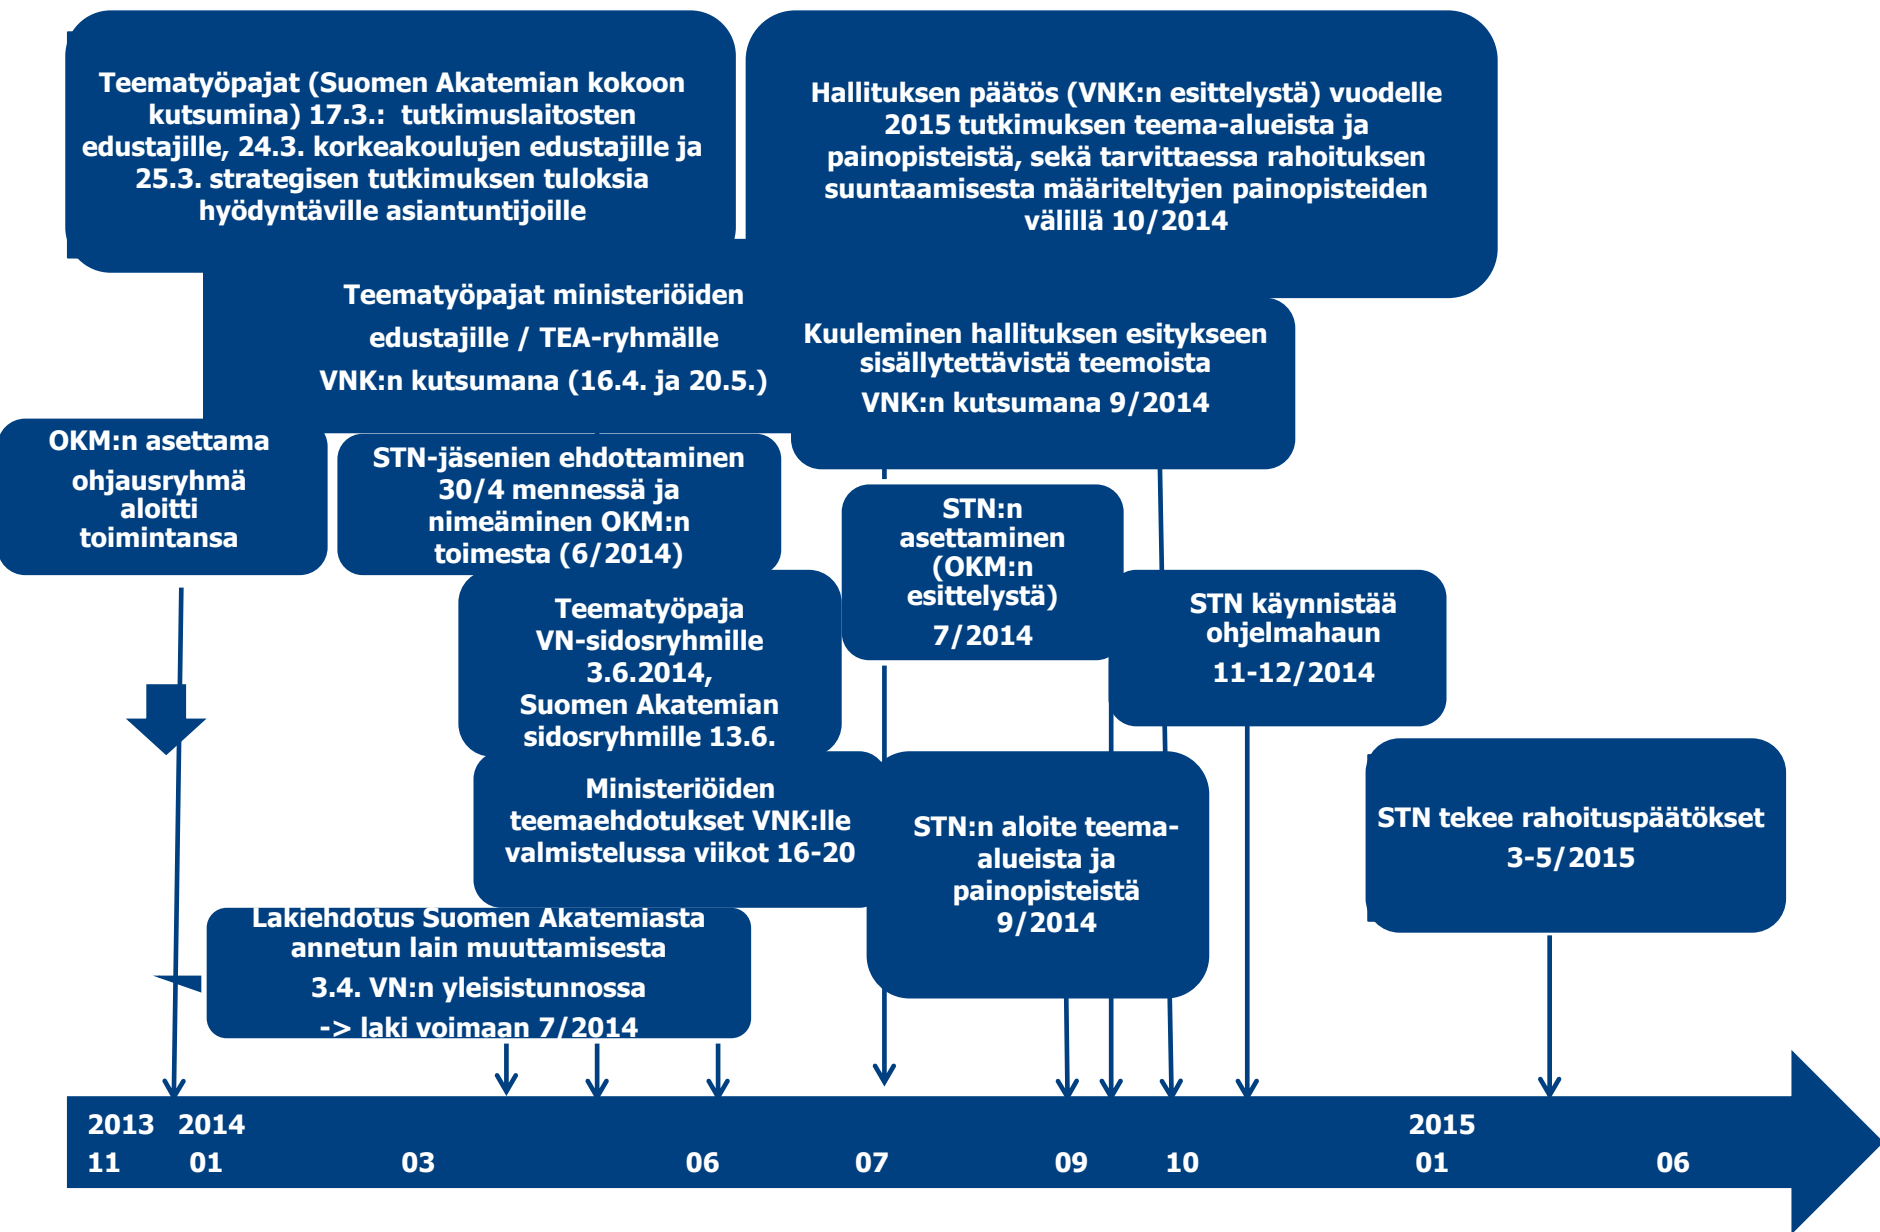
Teematyöpajat (Suomen Akatemian kokoon kutsumina) 17.3.: tutkimuslaitosten edustajille, 24.3. korkeakoulujen edustajille ja 25.3. strategisen tutkimuksen tuloksia hyödyntäville asiantuntijoille

Hallituksen päätös (VNK:n esittelystä) vuodelle 2015 tutkimuksen teema-alueista ja painopisteistä, sekä tarvittaessa rahoituksen suuntaamisesta määriteltyjen painopisteiden välillä 10/2014

Teematyöpajat ministeriöiden edustajille / TEA-ryhmälle VNK:n kutsumana (16.4. ja 20.5.)

Kuuleminen hallituksen esitykseen sisällytettävistä teemoista VNK:n kutsumana 9/2014

OKM:n asettama ohjausryhmä aloitti toimintansa

STN-jäsenien ehdottaminen 30/4 mennessä ja nimeäminen OKM:n toimesta (6/2014)

STN:n asettaminen (OKM:n esittelystä) 7/2014

Teematyöpaja VN-sidosryhmille 3.6.2014, Suomen Akatemian sidosryhmille 13.6.

STN käynnistää ohjelmahaun 11-12/2014

Ministeriöiden teemaehdotukset VNK:lle valmistelussa viikot 16-20

STN:n aloite teema-alueista ja painopisteistä 9/2014

STN tekee rahoituspäätökset 3-5/2015

Lakiehdotus Suomen Akatemiasta annetun lain muuttamisesta 3.4. VN:n yleisistunnossa -> laki voimaan 7/2014

2013 11
2014 01
03
06
07
09
10
2015 01
06